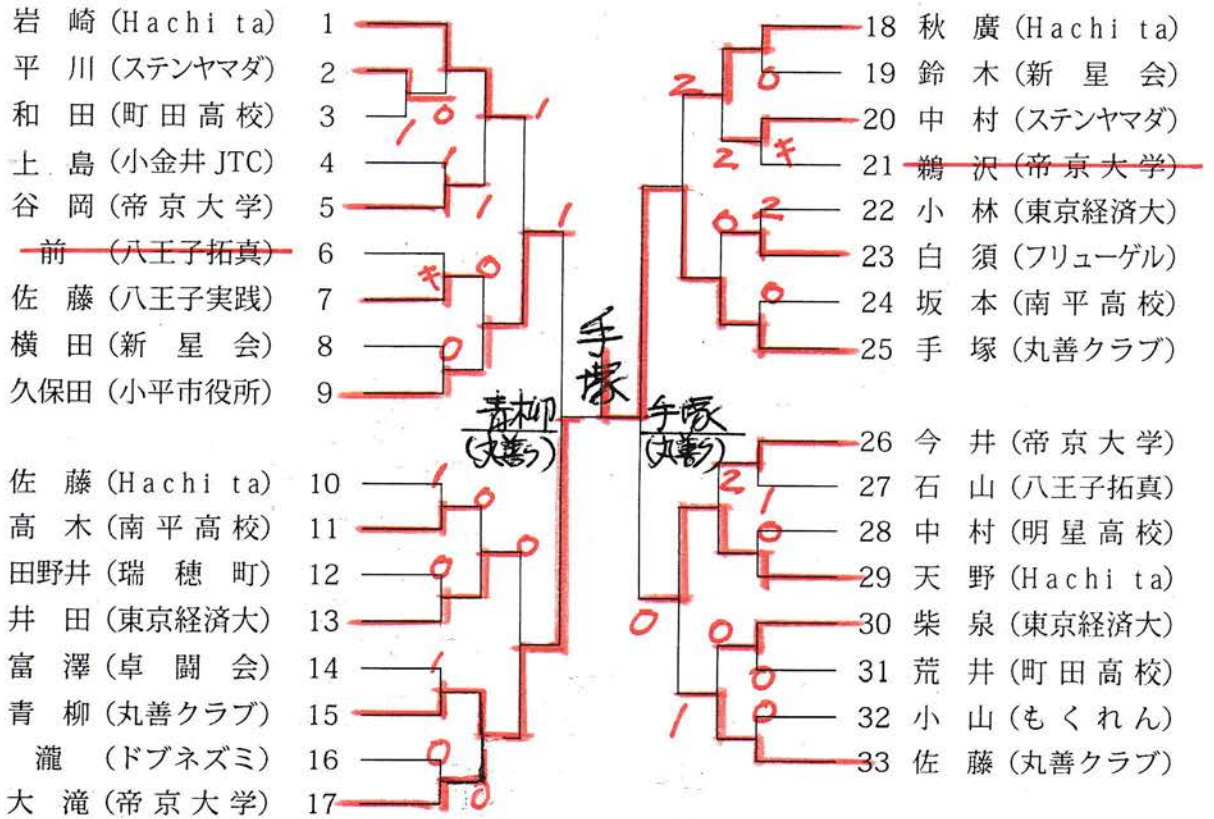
岩　崎（Hachi ta）　1
平　川（ステンヤマダ）　2
和　田（町田高校）　3
上　島（小金井JTC）　4
谷　岡（帝京大学）　5
前　（八王子拓真）　6
佐　藤（八王子実践）　7
横　田（新　星　会）　8
久保田（小平市役所）　9

佐　藤（Hachi ta）　10
高　木（南平高校）　11
田野井（瑞　穂　町）　12
井　田（東京経済大）　13
富　澤（卓　闘　会）　14
青　柳（丸善クラブ）　15
瀧　（ドブネズミ）　16
大　滝（帝京大学）　17

18　秋　廣（Hachi ta）
19　鈴　木（新　星　会）
20　中　村（ステンヤマダ）
21　鵜　沢（帝京大学）
22　小　林（東京経済大）
23　白　須（フリューゲル）
24　坂　本（南平高校）
25　手　塚（丸善クラブ）

26　今　井（帝京大学）
27　石　山（八王子拓真）
28　中　村（明星高校）
29　天　野（Hachi ta）
30　柴　泉（東京経済大）
31　荒　井（町田高校）
32　小　山（もくれん）
33　佐　藤（丸善クラブ）

1　0　1　1　1　1　キ　0　0　1
1　0　0　0　1　0　0

2　0　2　キ　0　2　0
2　1　0　0　0　0　0　1　0

手塚
青柳（丸善）
手塚（丸善）